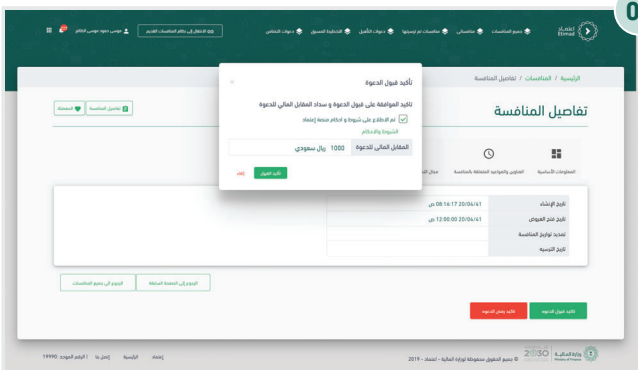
0

اعتماد Etimad

جميع المنافسات | منافساتي | منافسات تم ترسيتها | دورات التأهيل | القائمة السوداء | دعوات التقاضي

الدخول إلى نظام المنافسات القديم | موسى حمود موسى الظاهر

الرئيسية / المنافسات / تفاصيل المنافسة

تفاصيل المنافسة

تفاصيل المنافسة | المفضلة

المعلومات الأساسية | العناوين والمواعيد المتعلقة بالمنافسة | مجال التصنيف

| | |
|---|---|
| تاريخ الإنشاء | 20/06/41 08:16:17 ص |
| تاريخ فتح العروض | 20/06/41 12:00:00 ص |
| تحديد تواريخ المنافسة | |
| تاريخ الترسية | |

الرجوع إلى جميع المنافسات | الرجوع إلى الصفحة السابقة

تأكيد قبول الدعوة | تأكيد رفض الدعوة

تأكيد قبول الدعوة ×

تأكيد الموافقة على قبول الدعوة و سداد المقابل المالي للدعوة

تم الاطلاع على شروط و أحكام منصة إعتماد

الشروط والأحكام

المقابل المالي للدعوة 1000 ريال سعودي

تأكيد القبول | إلغاء

وزارة المالية Ministry of Finance | 2030 | © جميع الحقوق محفوظة لوزارة المالية - اعتماد - 2019

إعتماد | الرئيسية | إتصل بنا | الرقم الموحد 19990